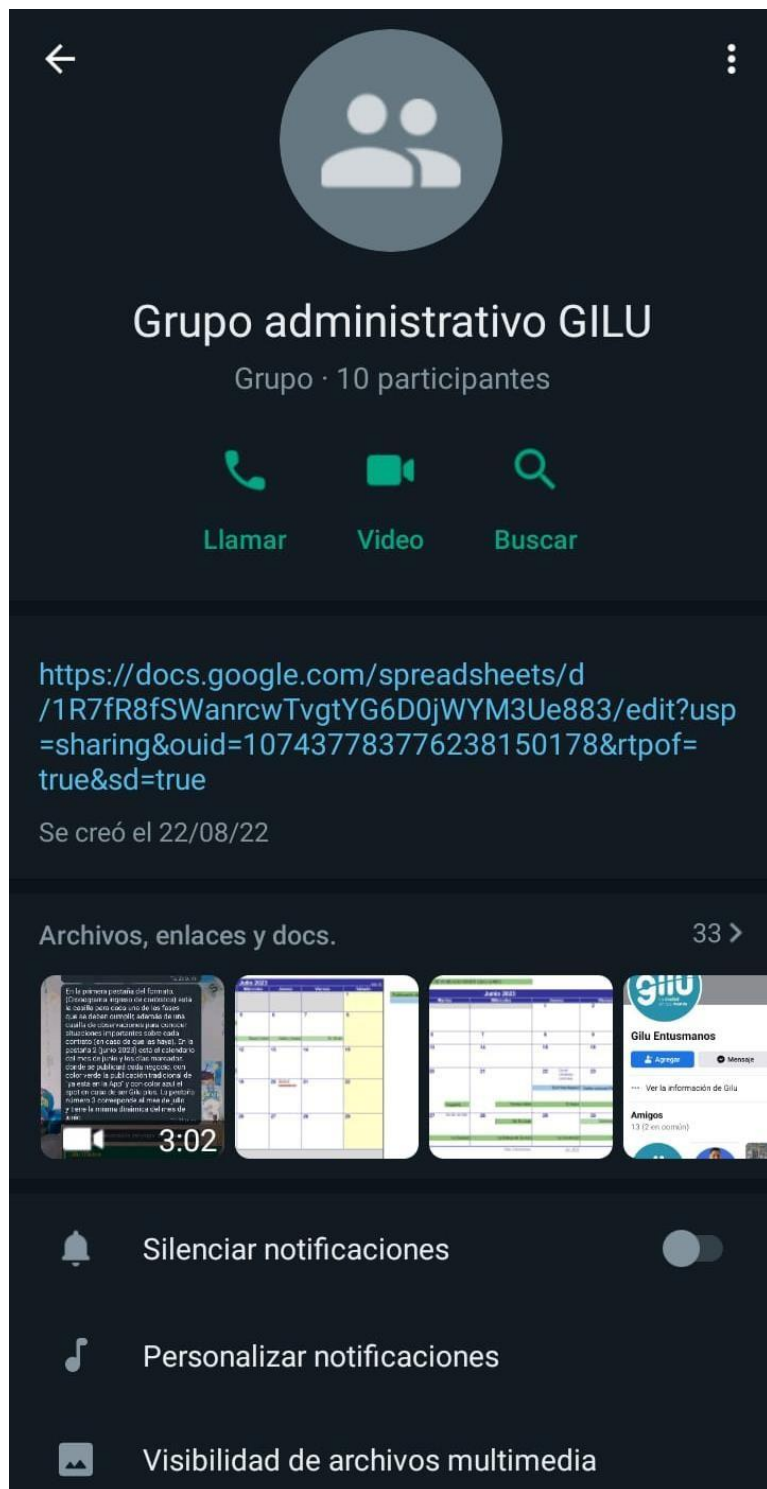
Grupo administrativo GILU

Grupo · 10 participantes

Llamar Video Buscar

https://docs.google.com/spreadsheets/d/1R7fR8fSWanrcwTvgtYG6D0jWYM3Ue883/edit?usp=sharing&ouid=107437783776238150178&rtpof=true&sd=true

Se creó el 22/08/22

Archivos, enlaces y docs. 33 >

En la primera pestaña del formato (Cronograma ingreso de contenidos) esta la casilla para cada uno de las fases que se deben cumplir, además de una casilla de observaciones para conocer situaciones importantes sobre cada contrato (en caso de que las haya). En la pestaña 2 (junio 2023) esta el calendario del mes de junio y los días marcados donde se publicará cada negocio, con color verde la publicación tradicional de "ya esta en la App" y con color azul el spot en caso de ser Gilu plus. La pestaña número 3 corresponde al mes de julio y tiene la misma dinámica del mes de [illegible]

3:02

Junio 2023

Junio 2023

Gilu Entusmanos

Agregar Mensaje

Ver la información de Gilu

Amigos
13 (2 en común)

Silenciar notificaciones

Personalizar notificaciones

Visibilidad de archivos multimedia